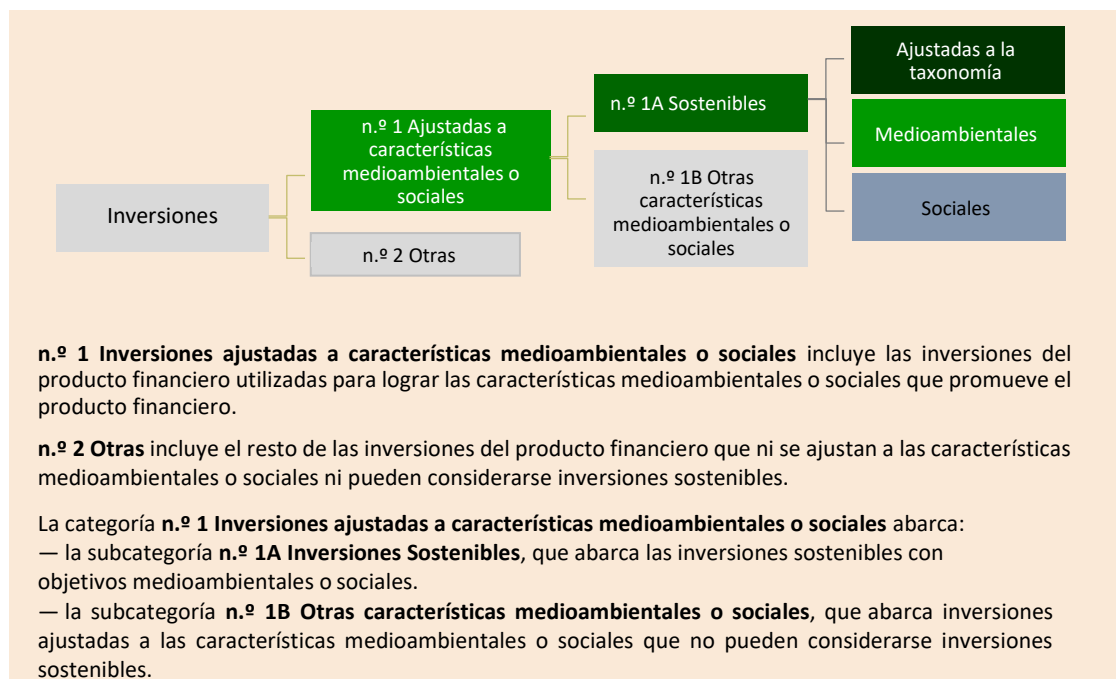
Inversiones

n.º 1 Ajustadas a características medioambientales o sociales

n.º 2 Otras

n.º 1A Sostenibles

n.º 1B Otras características medioambientales o sociales

Ajustadas a la taxonomía

Medioambientales

Sociales

**n.º 1 Inversiones ajustadas a características medioambientales o sociales** incluye las inversiones del producto financiero utilizadas para lograr las características medioambientales o sociales que promueve el producto financiero.

**n.º 2 Otras** incluye el resto de las inversiones del producto financiero que ni se ajustan a las características medioambientales o sociales ni pueden considerarse inversiones sostenibles.

La categoría **n.º 1 Inversiones ajustadas a características medioambientales o sociales** abarca:
— la subcategoría **n.º 1A Inversiones Sostenibles**, que abarca las inversiones sostenibles con objetivos medioambientales o sociales.
— la subcategoría **n.º 1B Otras características medioambientales o sociales**, que abarca inversiones ajustadas a las características medioambientales o sociales que no pueden considerarse inversiones sostenibles.